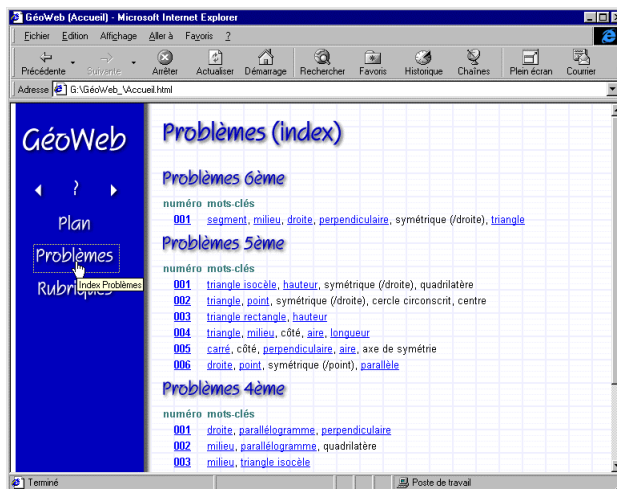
GéoWeb (Accueil) - Microsoft Internet Explorer

Fichier Edition Affichage Aller à Favoris ?

Précédente Suivante Arrêter Actualiser Démarrage Rechercher Favoris Historique Chaînes Plein écran Courrier

Adresse G:\GéoWeb_\Accueil.html

GéoWeb

◄ ? ►

Plan

Problèmes

Rubriques

Index Problèmes

Problèmes (index)

Problèmes 6ème

| numéro | mots-clés |
|---|---|
| 001 | segment, milieu, droite, perpendiculaire, symétrique (/droite), triangle |

Problèmes 5ème

| numéro | mots-clés |
|---|---|
| 001 | triangle isocèle, hauteur, symétrique (/droite), quadrilatère |
| 002 | triangle, point, symétrique (/droite), cercle circonscrit, centre |
| 003 | triangle rectangle, hauteur |
| 004 | triangle, milieu, côté, aire, longueur |
| 005 | carré, côté, perpendiculaire, aire, axe de symétrie |
| 006 | droite, point, symétrique (/point), parallèle |

Problèmes 4ème

| numéro | mots-clés |
|---|---|
| 001 | droite, parallélogramme, perpendiculaire |
| 002 | milieu, parallélogramme, quadrilatère |
| 003 | milieu, triangle isocèle |

Terminé

Poste de travail